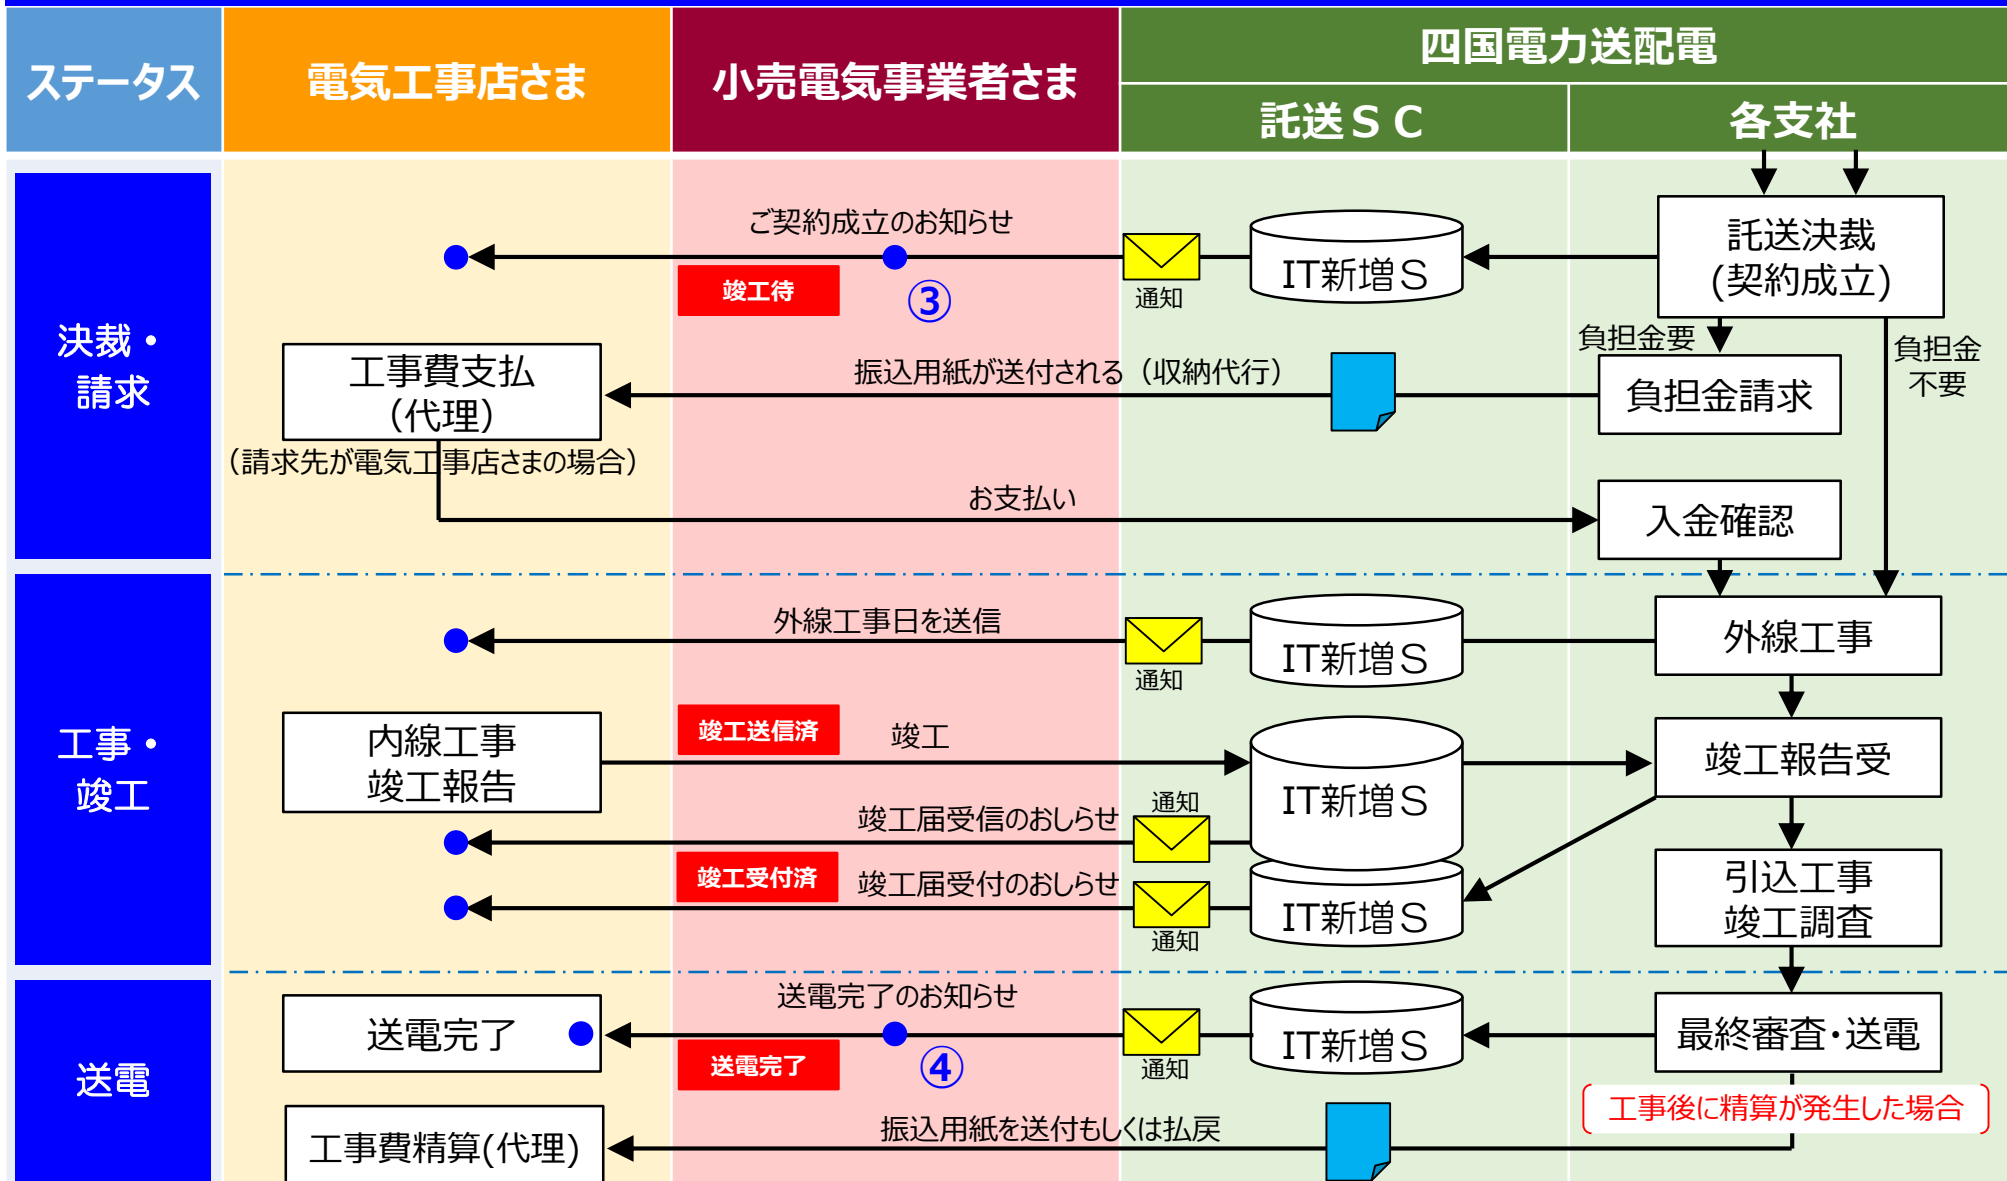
| ステータス | 電気工事店さま | 小売電気事業者さま | 四国電力送配電 託送ＳＣ | 四国電力送配電 各支社 |
|---|---|---|---|---|

決裁・請求

ご契約成立のお知らせ

竣工待

③

通知

IT新増S

託送決裁
(契約成立)

負担金要

負担金不要

工事費支払
(代理)

振込用紙が送付される（収納代行）

負担金請求

（請求先が電気工事店さまの場合）

お支払い

入金確認

工事・竣工

外線工事日を送信

通知

IT新増S

外線工事

内線工事
竣工報告

竣工送信済

竣工

IT新増S

竣工報告受

通知

竣工届受信のおしらせ

竣工受付済

竣工届受付のおしらせ

IT新増S

引込工事
竣工調査

通知

送電

送電完了のお知らせ

送電完了

IT新増S

最終審査･送電

送電完了

④

通知

工事後に精算が発生した場合

工事費精算(代理)

振込用紙を送付もしくは払戻